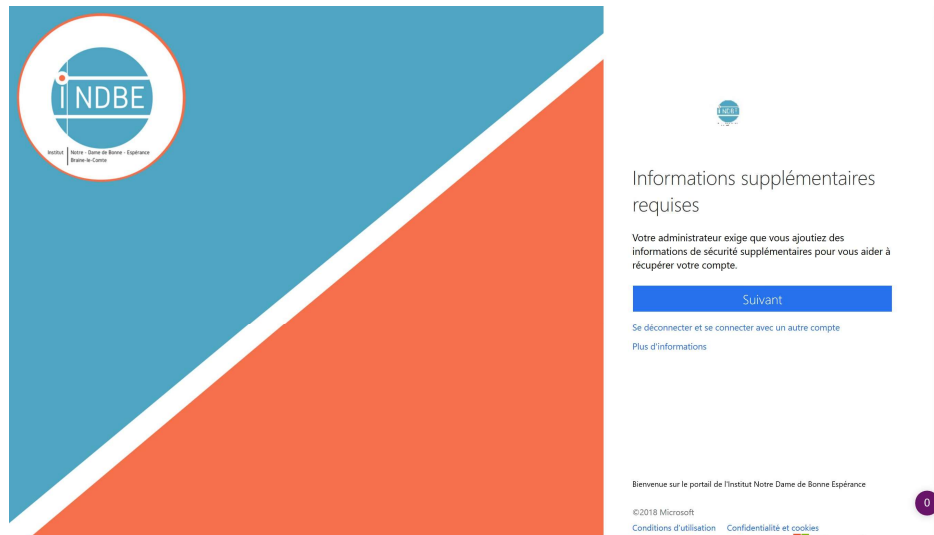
iNDBE

Institut Notre - Dame de Bonne - Espérance Braine-le-Comte

Informations supplémentaires requises

Votre administrateur exige que vous ajoutiez des informations de sécurité supplémentaires pour vous aider à récupérer votre compte.

Suivant

Se déconnecter et se connecter avec un autre compte

Plus d'informations

Bienvenue sur le portail de l'Institut Notre Dame de Bonne Espérance

©2018 Microsoft

Conditions d'utilisation Confidentialité et cookies

0